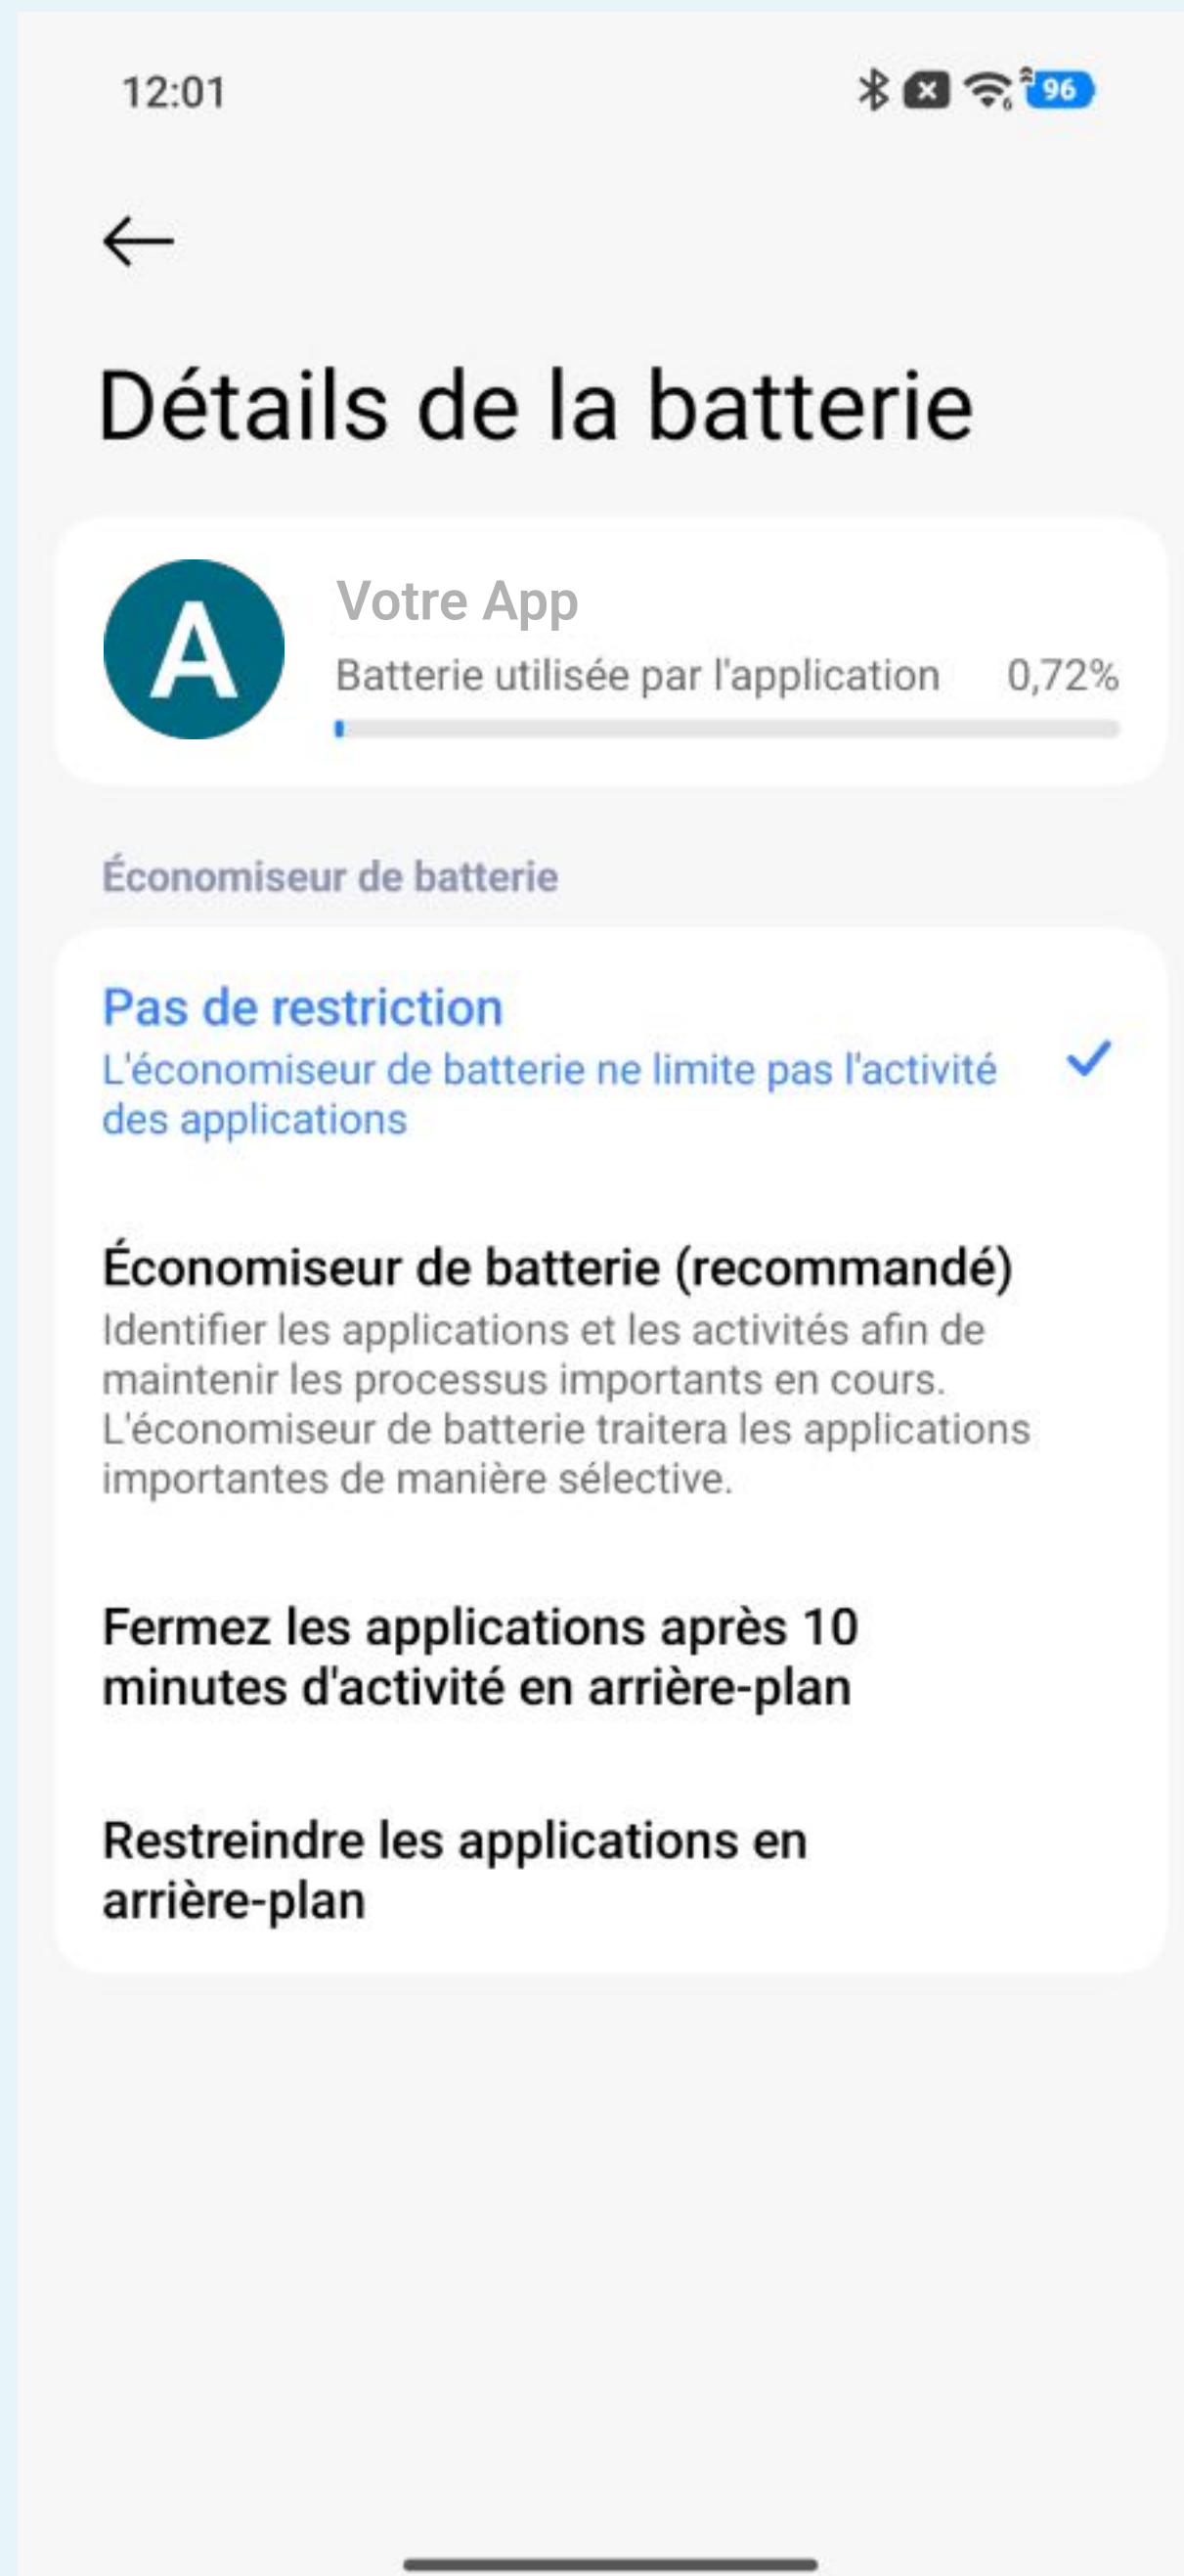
12:01

96

Détails de la batterie

A

Votre App

Batterie utilisée par l'application 0,72%

Économiseur de batterie

Pas de restriction
L'économiseur de batterie ne limite pas l'activité des applications

Économiseur de batterie (recommandé)
Identifier les applications et les activités afin de maintenir les processus importants en cours. L'économiseur de batterie traitera les applications importantes de manière sélective.

Fermez les applications après 10 minutes d'activité en arrière-plan

Restreindre les applications en arrière-plan